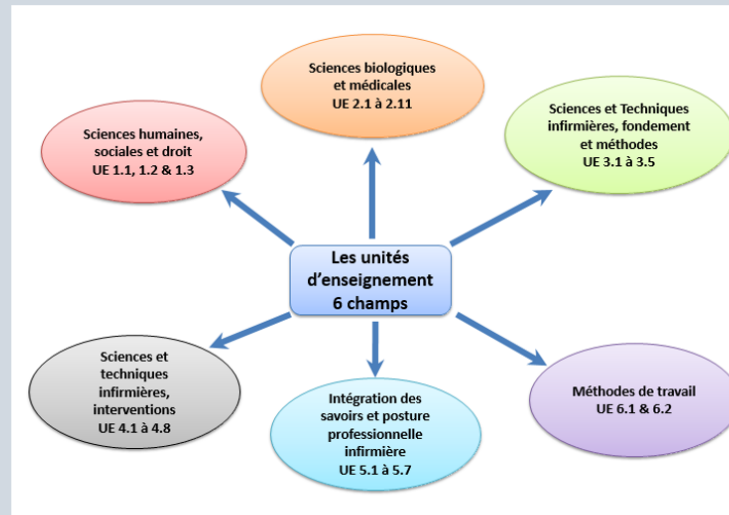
Les unités d'enseignement 6 champs

Sciences biologiques et médicales UE 2.1 à 2.11

Sciences humaines, sociales et droit UE 1.1, 1.2 & 1.3

Sciences et Techniques infirmières, fondement et méthodes UE 3.1 à 3.5

Sciences et techniques infirmières, interventions UE 4.1 à 4.8

Intégration des savoirs et posture professionnelle infirmière UE 5.1 à 5.7

Méthodes de travail UE 6.1 & 6.2